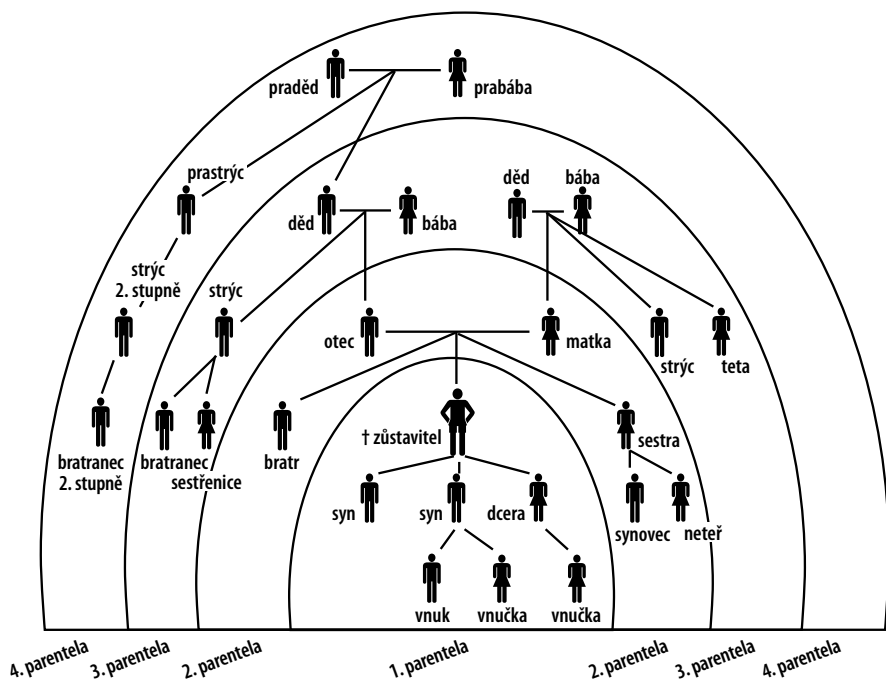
praděd prabába

prastrýc

děd bába

děd bába

strýc 2. stupně

strýc

otec matka

strýc teta

bratranec 2. stupně

bratranec sestřenice

bratr

† zůstavitel

sestra

syn syn dcera

synovec neteř

vnuk vnučka vnučka

4. parentela 3. parentela 2. parentela 1. parentela 2. parentela 3. parentela 4. parentela